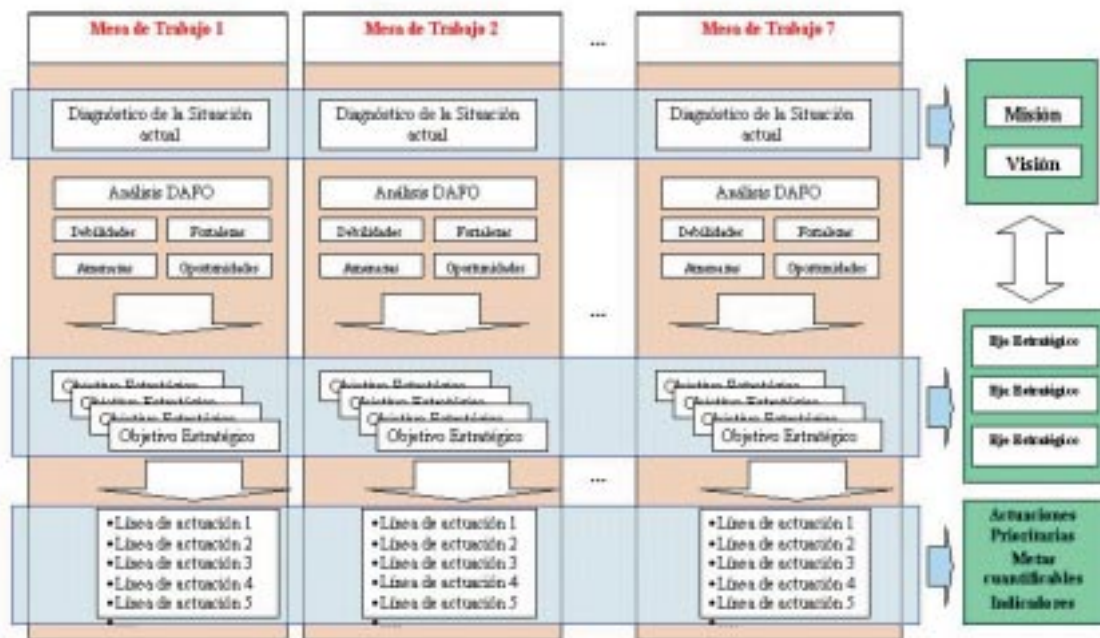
Mesa de Trabajo 1

Diagnóstico de la Situación actual

Análisis DAFO

Debilidades

Fortalezas

Amenazas

Oportunidades

Objetivo Estratégico

Objetivo Estratégico

Objetivo Estratégico

Objetivo Estratégico

•Línea de actuación 1
•Línea de actuación 2
•Línea de actuación 3
•Línea de actuación 4
•Línea de actuación 5
•....

Mesa de Trabajo 2

Diagnóstico de la Situación actual

Análisis DAFO

Debilidades

Fortalezas

Amenazas

Oportunidades

Objetivo Estratégico

Objetivo Estratégico

Objetivo Estratégico

Objetivo Estratégico

•Línea de actuación 1
•Línea de actuación 2
•Línea de actuación 3
•Línea de actuación 4
•Línea de actuación 5
•....

...

...

...

Mesa de Trabajo 7

Diagnóstico de la Situación actual

Análisis DAFO

Debilidades

Fortalezas

Amenazas

Oportunidades

Objetivo Estratégico

Objetivo Estratégico

Objetivo Estratégico

Objetivo Estratégico

•Línea de actuación 1
•Línea de actuación 2
•Línea de actuación 3
•Línea de actuación 4
•Línea de actuación 5
•....

Misión

Visión

Eje Estratégico

Eje Estratégico

Eje Estratégico

Actuaciones Prioritarias
Metas cuantificables
Indicadores